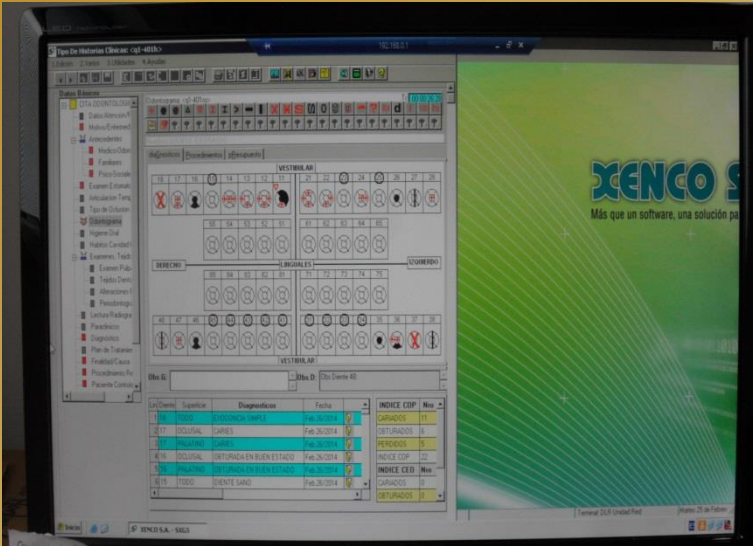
Tipo De Historias Clinicas <p1-4018>

1.Edicion 2.Vistas 3.Utilidades 4.Ayudas

192.168.0.1

Datos Básicos

CITA ODONTOLOG

Datos Atencion

Motivo Enfermed

Antecedentes

Medico-Odon

Familiares

Psico-Sociale

Examen Estomat

Articulación Temp

Tipo de Oclusion

Odontograma

Higiene Oral

Habitos Cavidad

Examenes, Tejid

Examen Pulp

Tejidos Denta

Alteraciones

Periodontogr

Lectura Radiogra

Paraclinicos

Diagnostico

Plan de Tratamien

Finalidad Causa

Procedimiento Pr

Paciente Control

Odontograma <p1-4018>

Diagnostico Procedimiento Respuesta

VESTIBULAR

18 17 16 15 14 13 12 11 21 22 23 24 25 26 27 28

55 54 53 52 51 61 62 63 64 65

DERECHO LINGUALES IZQUIERDO

85 84 83 82 81 71 72 73 74 75

48 47 46 45 44 43 42 41 31 32 33 34 35 36 37 38

VESTIBULAR

Obs G: Obs D: Obs Diente 40

| Ln | Diente | Superficie | Diagnostico | Fecha |
|---|---|---|---|---|
| 1 | 16 | TODO | EXODONCIA SIMPLE | Feb 26/2014 |
| 2 | 17 | OCLUSAL | CARIES | Feb 26/2014 |
| 3 | 17 | PALATINO | CARIES | Feb 26/2014 |
| 4 | 16 | OCLUSAL | OBTURADA EN BUEN ESTADO | Feb 26/2014 |
| 5 | 16 | PALATINO | OBTURADA EN BUEN ESTADO | Feb 26/2014 |
| 6 | 15 | TODO | DIENTE SANO | Feb 26/2014 |

| INDICE COP | Nro |
|---|---|
| CARIADOS | 11 |
| OBTURADOS | 6 |
| PERDIDOS | 5 |
| INDICE COP | 22 |

| INDICE CEO | Nro |
|---|---|
| CARIADOS | 0 |
| OBTURADOS | 0 |

XENCO S

Más que un software, una solución pa

Terminal: DLR Unidad Red

Martes 25 de Febrero

Inicio

XENCO S.A. - SIGS